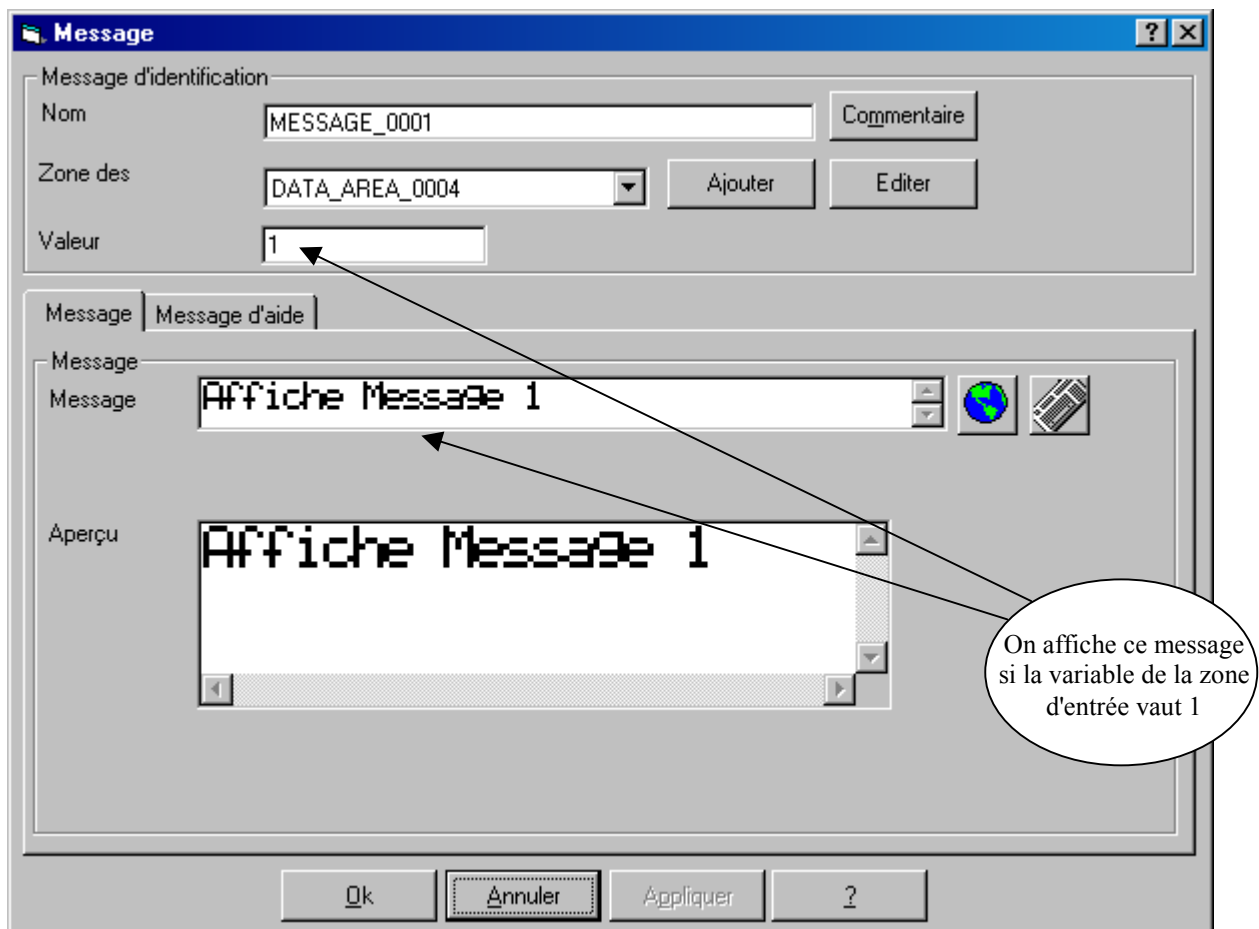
Message

?

Message d'identification

Nom

MESSAGE_0001

Commentaire

Zone des

DATA_AREA_0004

Ajouter

Editer

Valeur

1

Message

Message d'aide

Message

Message

Affiche Message 1

Aperçu

Affiche Message 1

On affiche ce message si la variable de la zone d'entrée vaut 1

Ok

Annuler

Appliquer

?